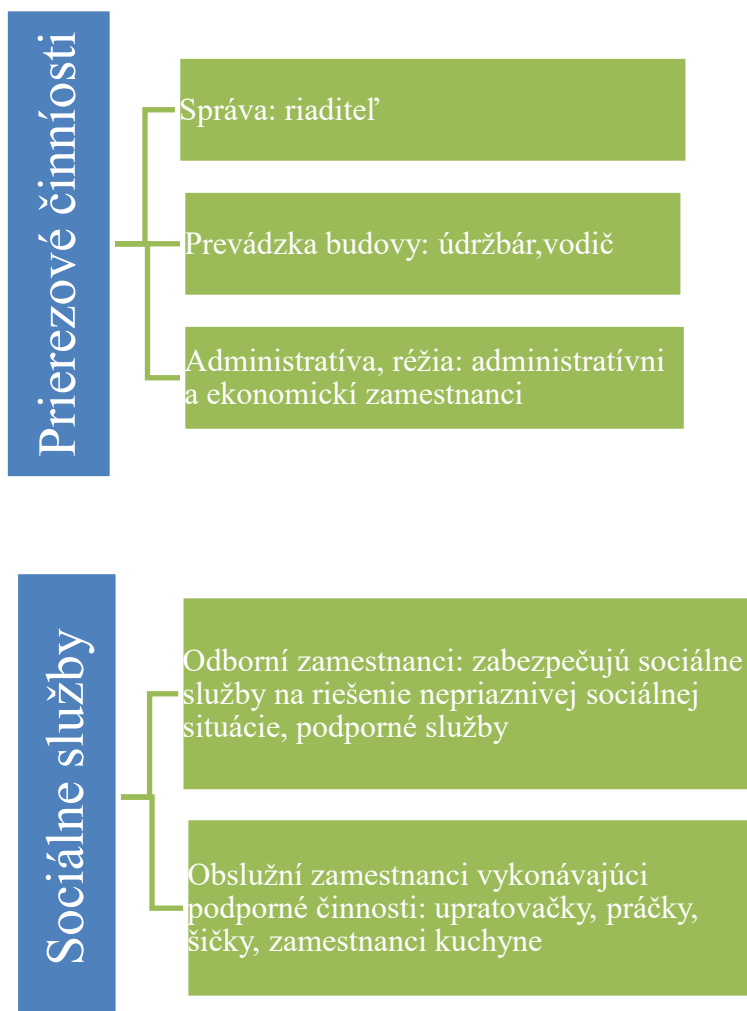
Prierezové činnosti

Správa: riaditeľ

Prevádzka budovy: údržbár,vodič

Administratíva, réžia: administratívni a ekonomickí zamestnanci

Sociálne služby

Odborní zamestnanci: zabezpečujú sociálne služby na riešenie nepriaznivej sociálnej situácie, podporné služby

Obslužní zamestnanci vykonávajúci podporné činnosti: upratovačky, práčky, šičky, zamestnanci kuchyne